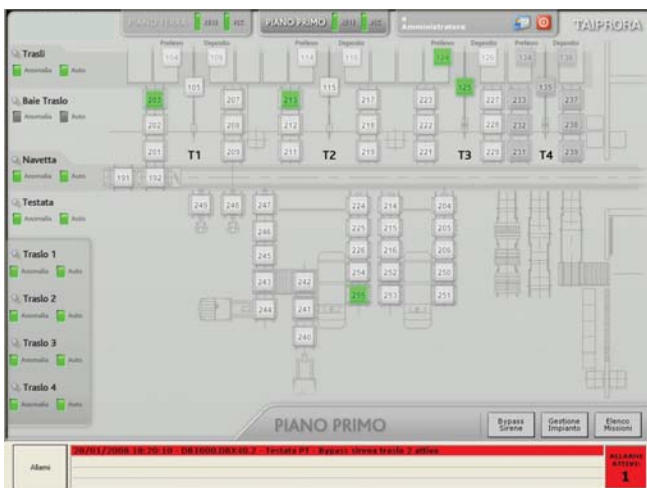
PIANO TERRA
PIANO PRIMO
Amministratore
TAIPRORA

Trasli
Anomalia Auto

Baie Traslo
Anomalia Auto

Navetta
Anomalia Auto

Testata
Anomalia Auto

Traslo 1
Anomalia Auto

Traslo 2
Anomalia Auto

Traslo 3
Anomalia Auto

Traslo 4
Anomalia Auto

Prelievo Deposito 104 105
Prelievo Deposito 114 115
Prelievo Deposito 124 125
Prelievo Deposito 134 135

105 115 125 135
203 207 213 217 223 227 233 237
202 208 212 218 222 228 232 238
201 209 211 219 221 229 231 239
T1 T2 T3 T4
191 192
245 246 247
246
245
243 242
244 241
240
224 214 204
225 215 205
226 216 206
254 252 250
255 253 251

PIANO PRIMO
Bypass Sirene
Gestione Impianto
Elenco Missioni

Allarmi
28/01/2008 18:20:10 - DB1000.DBX40.2 - Testata P1 - Bypass sirena traslo 2 attivo
ALLARMI ATTIVI:
1